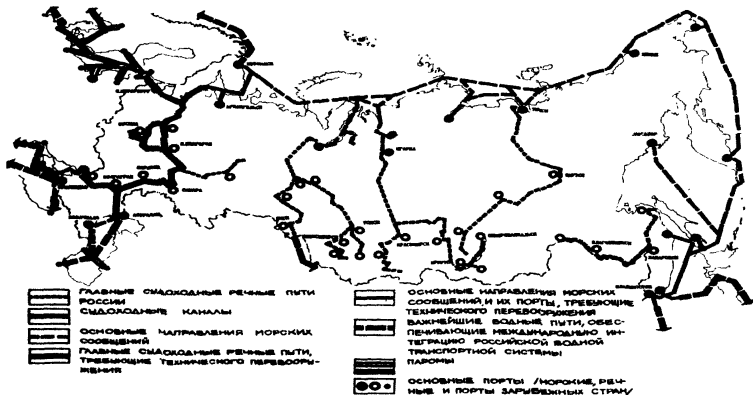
ГЛАВНЫЕ СУДОХОДНЫЕ РЕЧНЫЕ ПУТИ РОССИИ

СУДОХОДНЫЕ КАНАЛЫ

ОСНОВНЫЕ НАПРАВЛЕНИЯ МОРСКИХ СООБЩЕНИЙ

ГЛАВНЫЕ СУДОХОДНЫЕ РЕЧНЫЕ ПУТИ, ТРЕБУЮЩИЕ ТЕХНИЧЕСКОГО ПЕРЕВООРУЖЕНИЯ

ОСНОВНЫЕ НАПРАВЛЕНИЯ МОРСКИХ СООБЩЕНИЙ И ИХ ПОРТЫ, ТРЕБУЮЩИЕ ТЕХНИЧЕСКОГО ПЕРЕВООРУЖЕНИЯ

ВАЖНЕЙШИЕ ВОДНЫЕ ПУТИ, ОБЕСПЕЧИВАЮЩИЕ МЕЖДУНАРОДНУЮ ИНТЕГРАЦИЮ РОССИЙСКОЙ ВОДНОЙ ТРАНСПОРТНОЙ СИСТЕМЫ

ПАРОМЫ

ОСНОВНЫЕ ПОРТЫ /МОРСКИЕ, РЕЧНЫЕ И ПОРТЫ ЗАРУБЕЖНЫХ СТРАН/